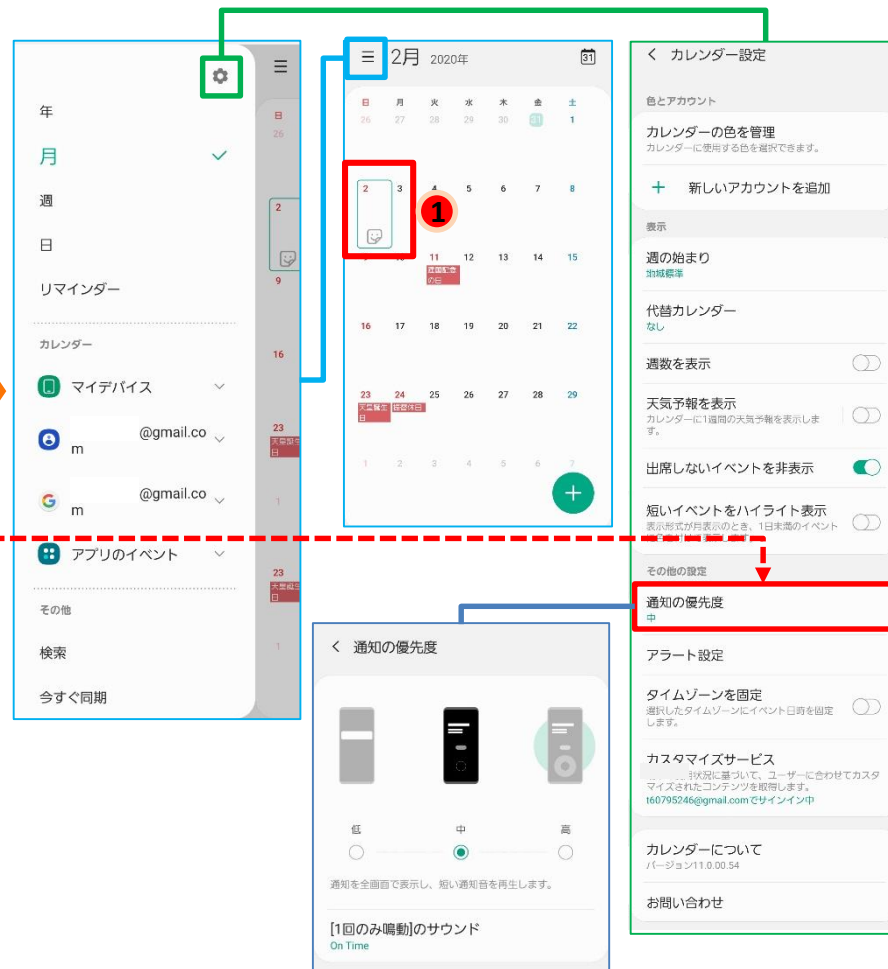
年

月

週

日

リマインダー

カレンダー

マイデバイス

@gmail.com

@gmail.com

アプリのイベント

その他

検索

今すぐ同期

☰

日
26
2
9
16
23
天皇誕生日
1
23
天皇誕生日

☰ 2月 2020年 31

| 日 | 月 | 火 | 水 | 木 | 金 | 土 |
|---|---|---|---|---|---|---|
| 26 | 27 | 28 | 29 | 30 | 31 | 1 |
| 2 | 3 | 4 | 5 | 6 | 7 | 8 |
| 9 | 10 | 11 建国記念の日 | 12 | 13 | 14 | 15 |
| 16 | 17 | 18 | 19 | 20 | 21 | 22 |
| 23 天皇誕生日 | 24 振替休日 | 25 | 26 | 27 | 28 | 29 |
| 1 | 2 | 3 | 4 | 5 | 6 | 7 |

1

+

< カレンダー設定

色とアカウント

カレンダーの色を管理
カレンダーに使用する色を選択できます。

+ 新しいアカウントを追加

表示

週の始まり
地域標準

代替カレンダー
なし

週数を表示

天気予報を表示
カレンダーに1週間の天気予報を表示します。

出席しないイベントを非表示

短いイベントをハイライト表示
表示形式が月表示のとき、1日未満のイベント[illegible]

その他の設定

通知の優先度
中

アラート設定

タイムゾーンを固定
選択したタイムゾーンにイベント日時を固定します。

カスタマイズサービス
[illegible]状況に基づいて、ユーザーに合わせてカスタマイズされたコンテンツを取得します。
t60795246@gmail.comでサインイン中

カレンダーについて
バージョン11.0.00.54

お問い合わせ

< 通知の優先度

低 中 高

通知を全画面で表示し、短い通知音を再生します。

[1回のみ鳴動]のサウンド
On Time